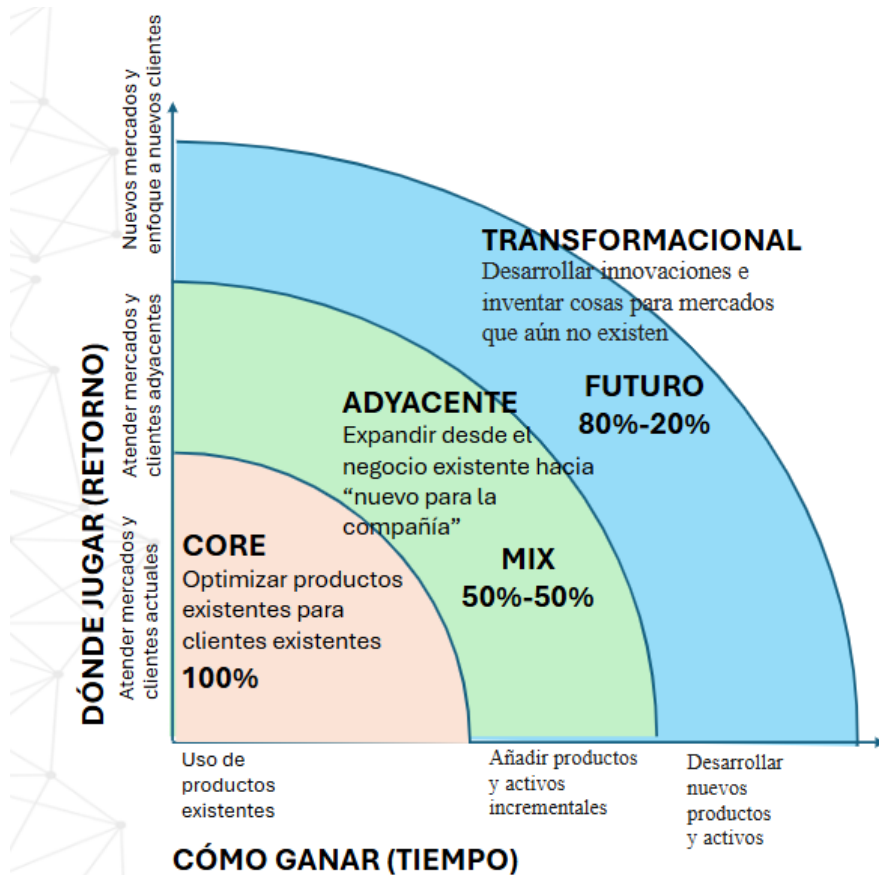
Nuevos mercados y enfoque a nuevos clientes

Atender mercados y clientes adyacentes

Atender mercados y clientes actuales

DÓNDE JUGAR (RETORNO)

TRANSFORMACIONAL
Desarrollar innovaciones e inventar cosas para mercados que aún no existen

FUTURO
80%-20%

ADYACENTE
Expandir desde el negocio existente hacia “nuevo para la compañía”

MIX
50%-50%

CORE
Optimizar productos existentes para clientes existentes
100%

Uso de productos existentes

Añadir productos y activos incrementales

Desarrollar nuevos productos y activos

CÓMO GANAR (TIEMPO)